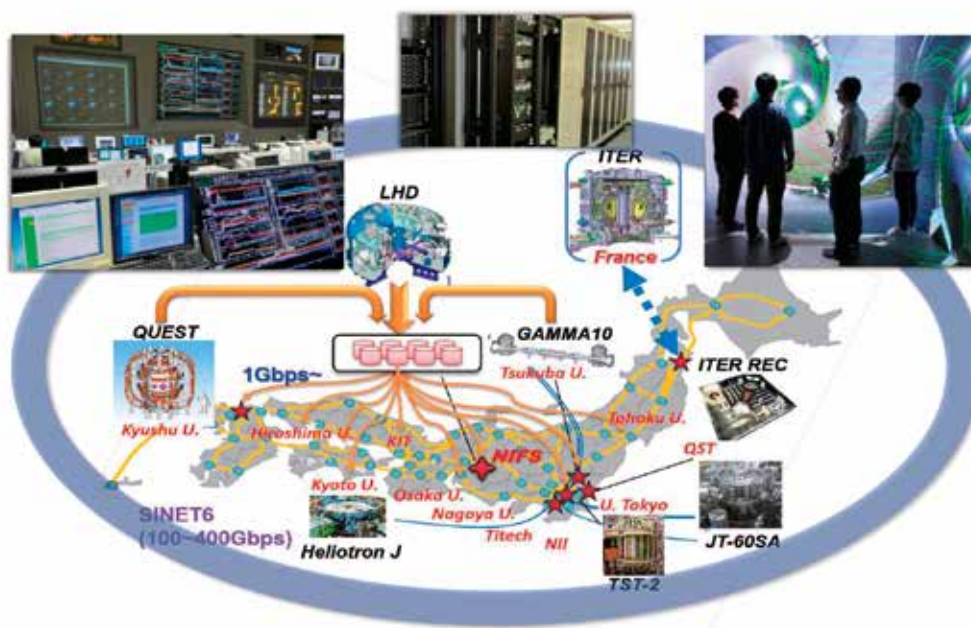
ITER

France

LHD

QUEST

GAMMA10

1Gbps~

ITER REC

Tsukuba U.

Tohoku U.

Kyushu U.

Hiroshima U.

KIT

NIFS

QST

Kyoto U.

Osaka U.

Nagoya U.

U. Tokyo

SINET6
(100~400Gbps)

Heliotron J

Titech

NII

JT-60SA

TST-2